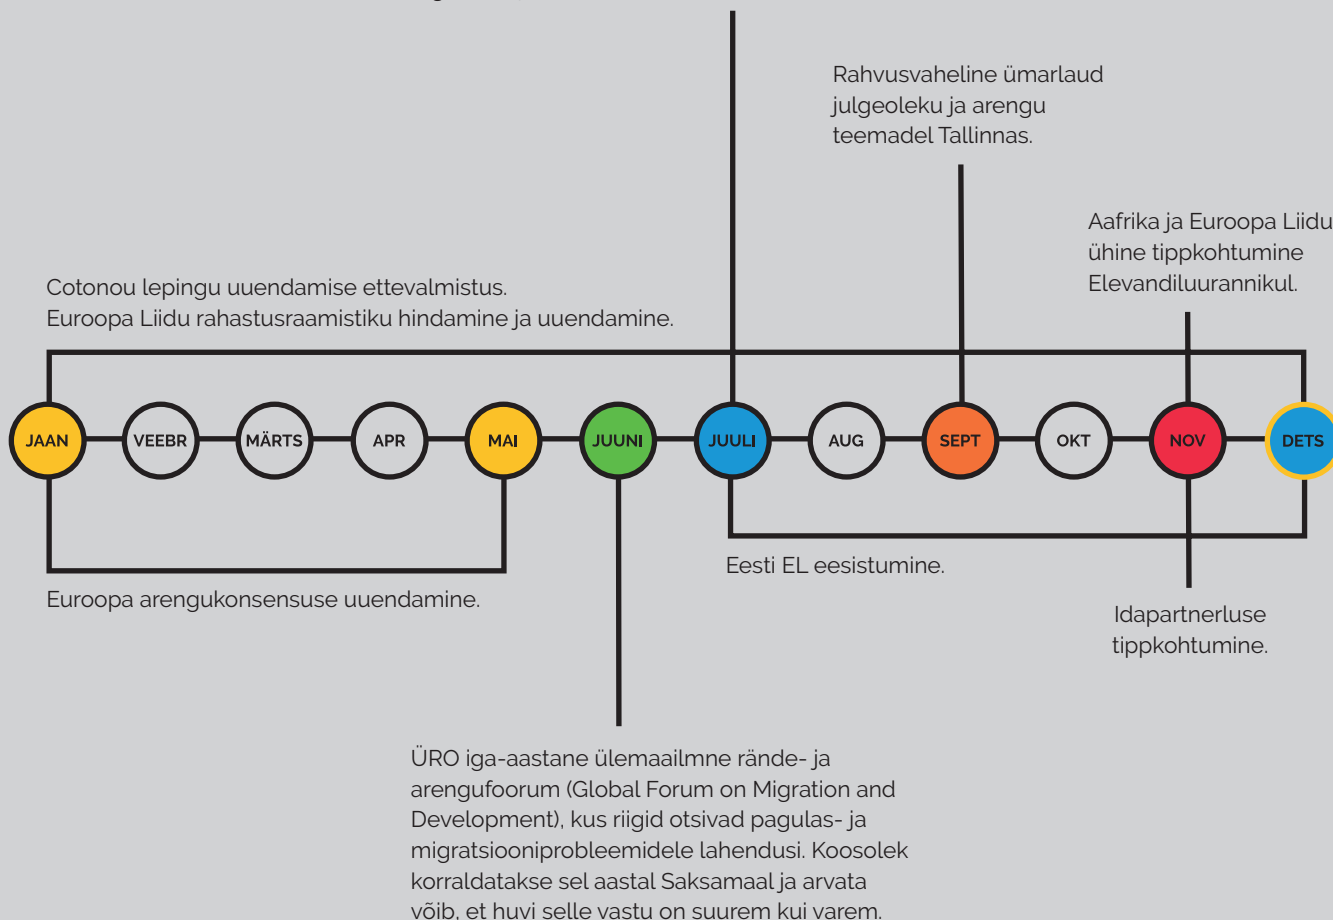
Rahvusvaheline ümarlaud julgeoleku ja arengu teemadel Tallinnas.

Aafrika ja Euroopa Liidu ühine tippkohtumine Elevandiluurannikul.

Cotonou lepingu uuendamise ettevalmistus.
Euroopa Liidu rahastusraamistiku hindamine ja uuendamine.

JAAN
VEEBR
MÄRTS
APR
MAI
JUUNI
JUULI
AUG
SEPT
OKT
NOV
DETS

Eesti EL eesistumine.

Euroopa arengukonsensuse uuendamine.

Idapartnerluse tippkohtumine.

ÜRO iga-aastane ülemaailmne rände- ja arengufoorum (Global Forum on Migration and Development), kus riigid otsivad pagulas- ja migratsiooniprobleemidele lahendusi. Koosolek korraldatakse sel aastal Saksamaal ja arvata võib, et huvi selle vastu on suurem kui varem.